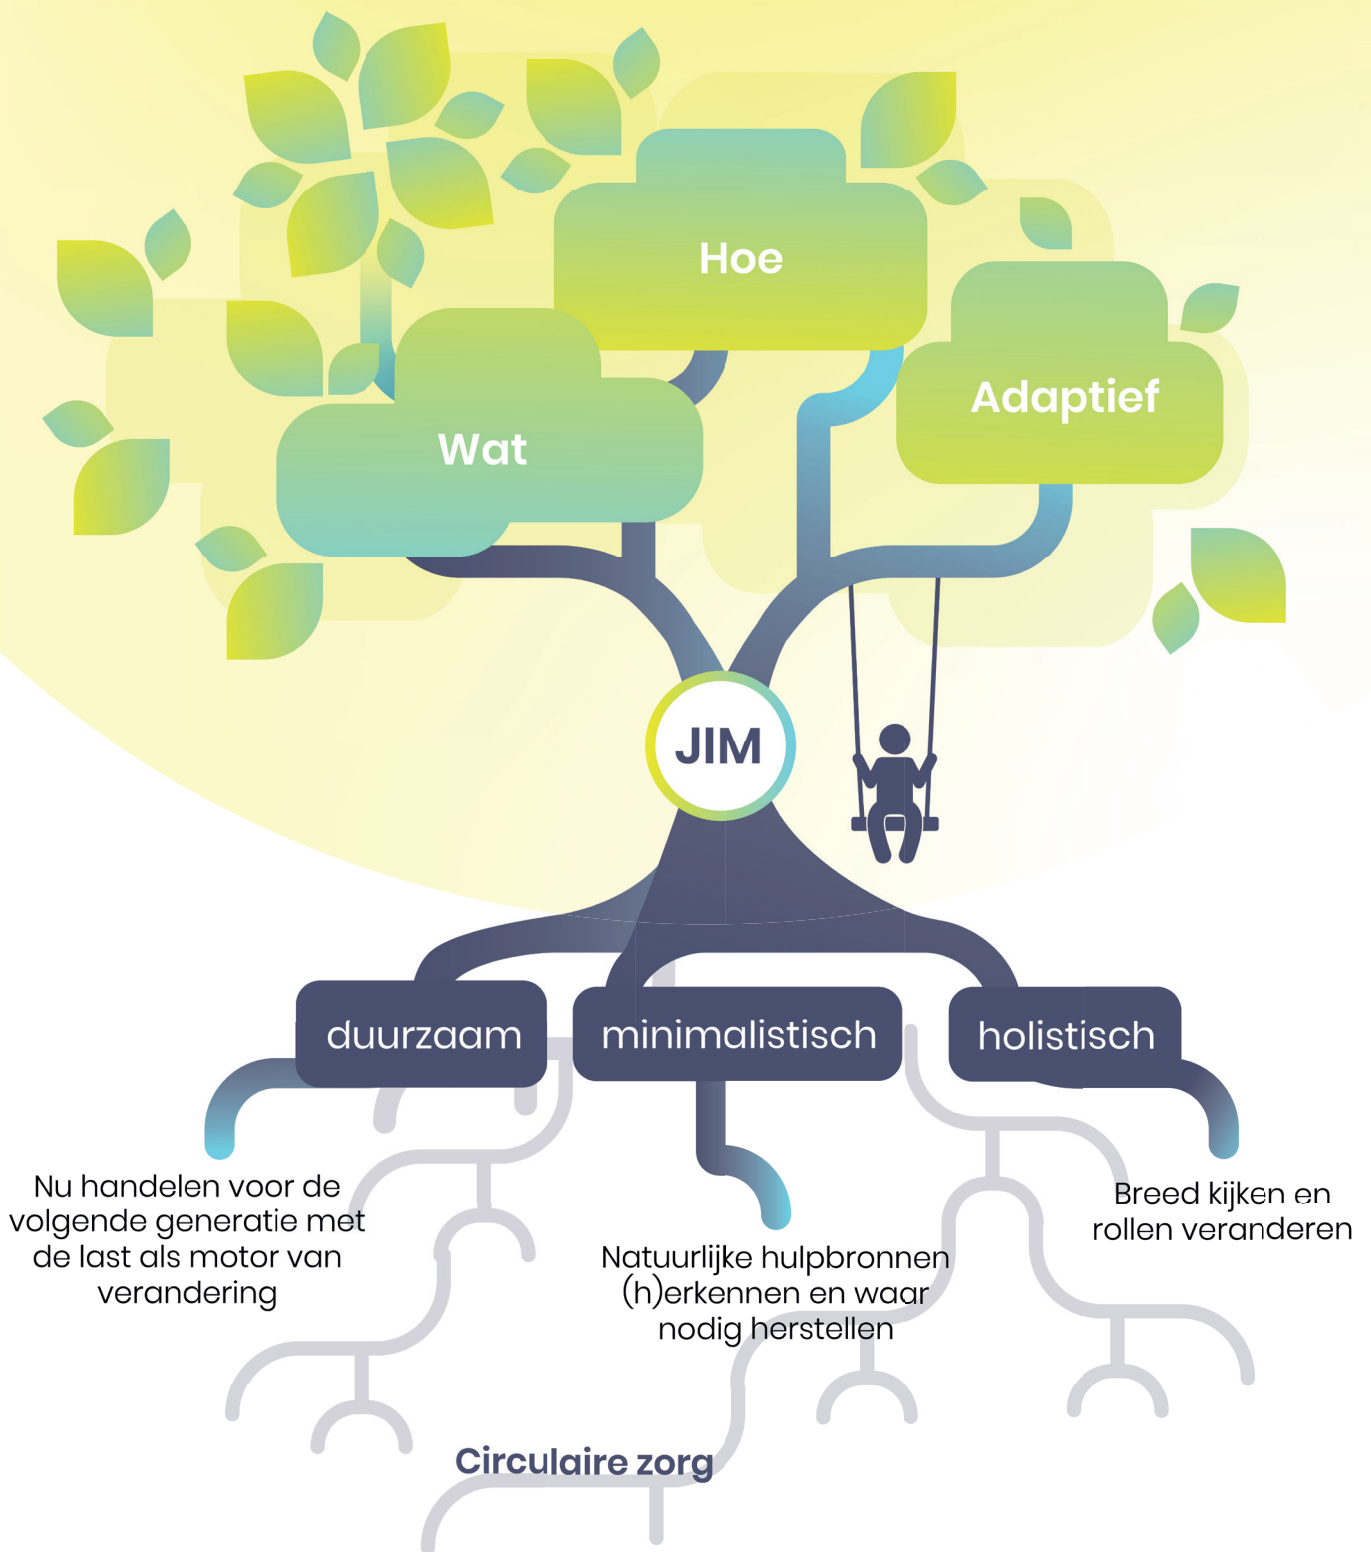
Hoe

Wat

Adaptief

JIM

duurzaam

minimalistisch

holistisch

Nu handelen voor de volgende generatie met de last als motor van verandering

Natuurlijke hulpbronnen (h)erkennen en waar nodig herstellen

Breed kijken en rollen veranderen

Circulaire zorg